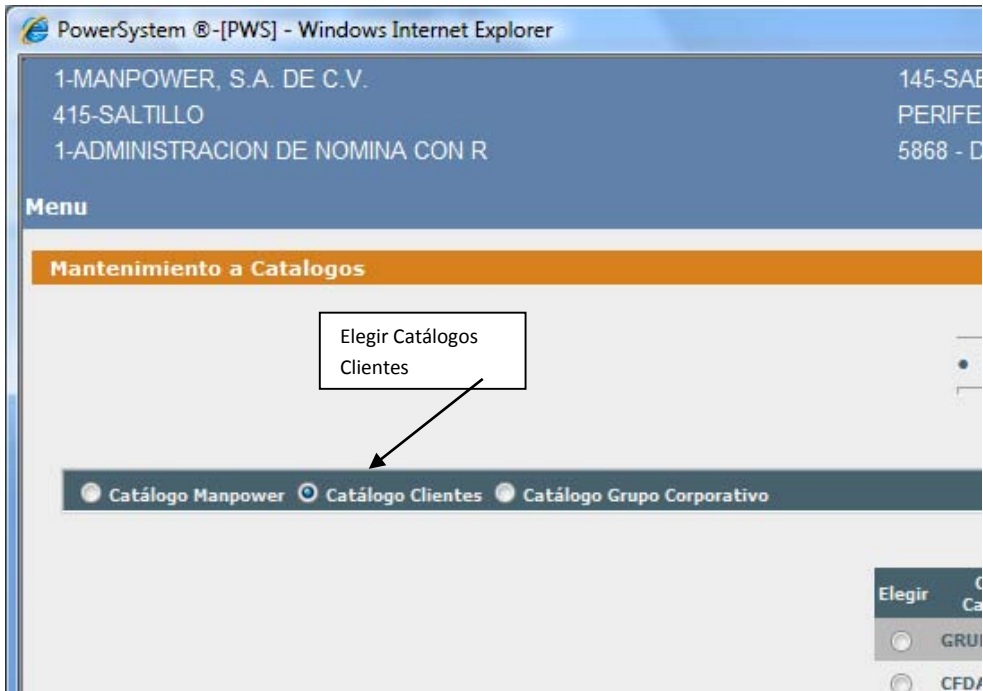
PowerSystem ®-[PWS] - Windows Internet Explorer

1-MANPOWER, S.A. DE C.V.
415-SALTILLO
1-ADMINISTRACION DE NOMINA CON R

145-SAB
PERIFE
5868 - D

Menu

Mantenimiento a Catalogos

Elegir Catálogos Clientes

Catálogo Manpower Catálogo Clientes Catálogo Grupo Corporativo

Elegir C Ca

GRU

CFDA